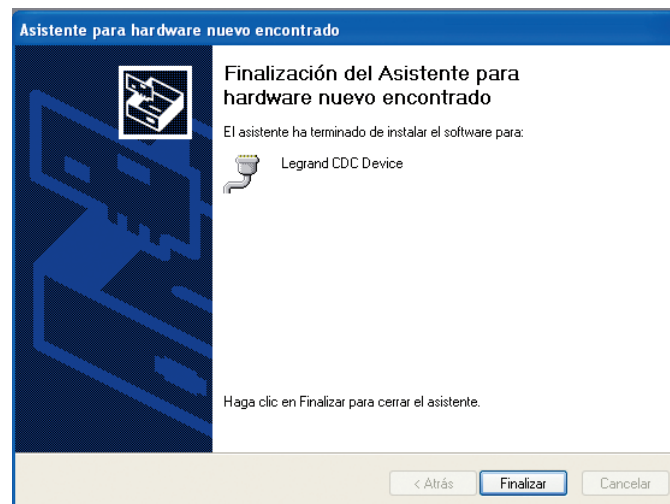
Asistente para hardware nuevo encontrado

Finalización del Asistente para hardware nuevo encontrado

El asistente ha terminado de instalar el software para:

Legrand CDC Device

Haga clic en Finalizar para cerrar el asistente.

< Atrás

Finalizar

Cancelar